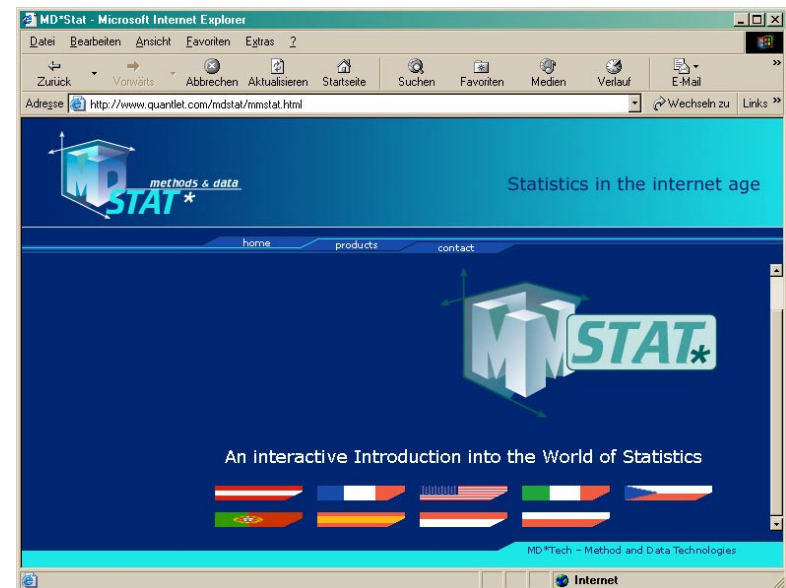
MD*Stat - Microsoft Internet Explorer

Datei Bearbeiten Ansicht Favoriten Extras ?

Zurück Vorwärts Abbrechen Aktualisieren Startseite Suchen Favoriten Medien Verlauf E-Mail

Adresse http://www.quantlet.com/mdstat/mmstat.html Wechseln zu Links »

MD STAT* methods & data

Statistics in the internet age

home products contact

MM STAT*

An interactive Introduction into the World of Statistics

MD*Tech – Method and Data Technologies

Internet